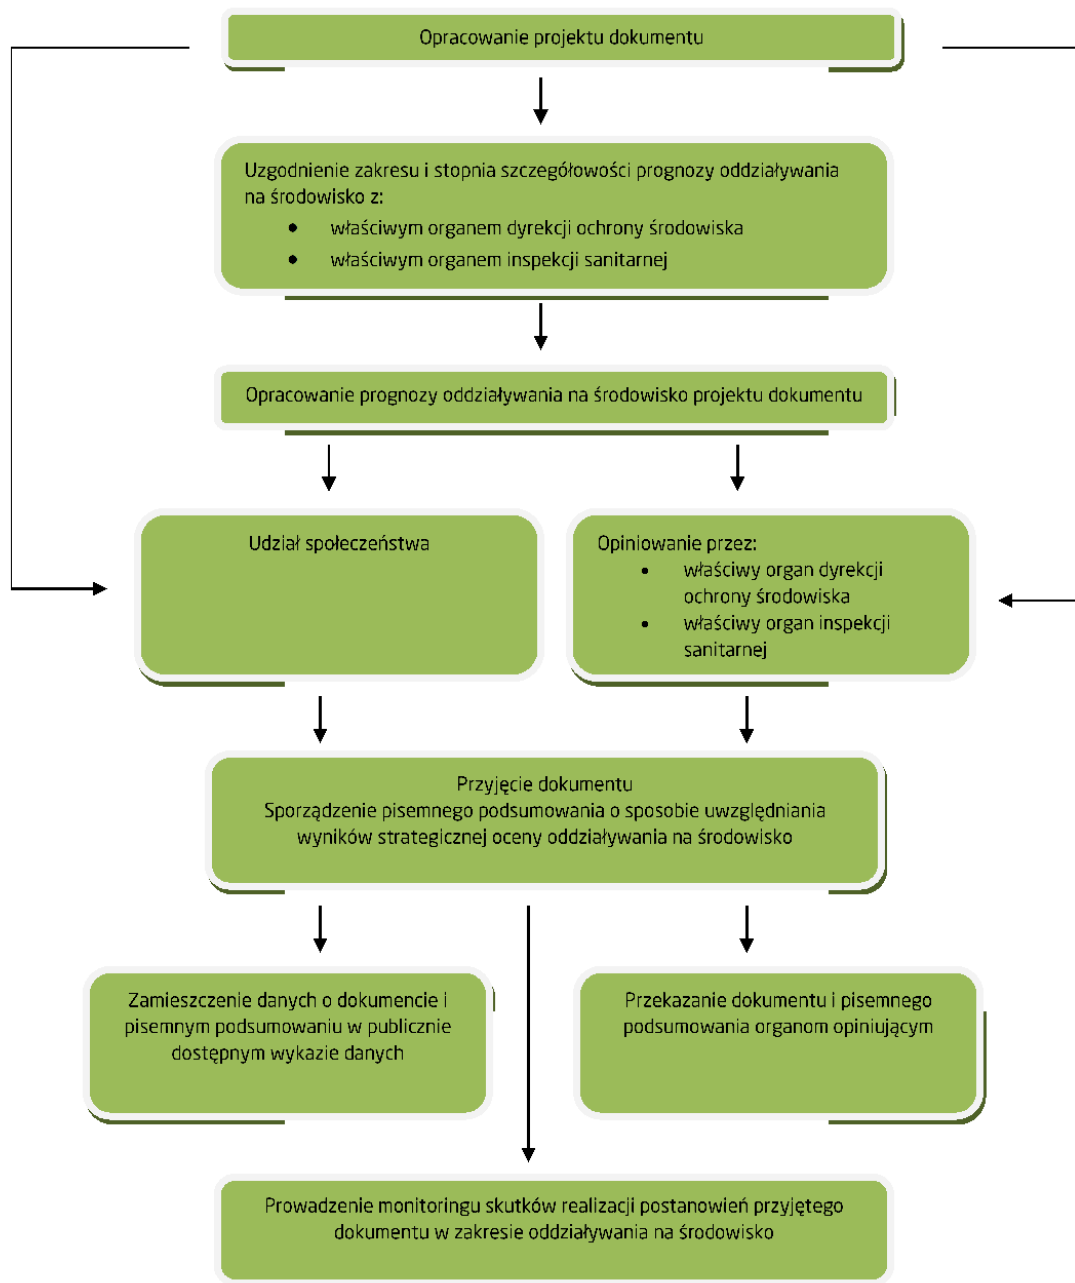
Opracowanie projektu dokumentu

Uzgodnienie zakresu i stopnia szczegółowości prognozy oddziaływania na środowisko z:
- właściwym organem dyrekcji ochrony środowiska
- właściwym organem inspekcji sanitarnej

Opracowanie prognozy oddziaływania na środowisko projektu dokumentu

Udział społeczeństwa

Opiniowanie przez:
- właściwy organ dyrekcji ochrony środowiska
- właściwy organ inspekcji sanitarnej

Przyjęcie dokumentu
Sporządzenie pisemnego podsumowania o sposobie uwzględniania wyników strategicznej oceny oddziaływania na środowisko

Zamieszczenie danych o dokumencie i pisemnym podsumowaniu w publicznie dostępnym wykazie danych

Przekazanie dokumentu i pisemnego podsumowania organom opiniującym

Prowadzenie monitoringu skutków realizacji postanowień przyjętego dokumentu w zakresie oddziaływania na środowisko